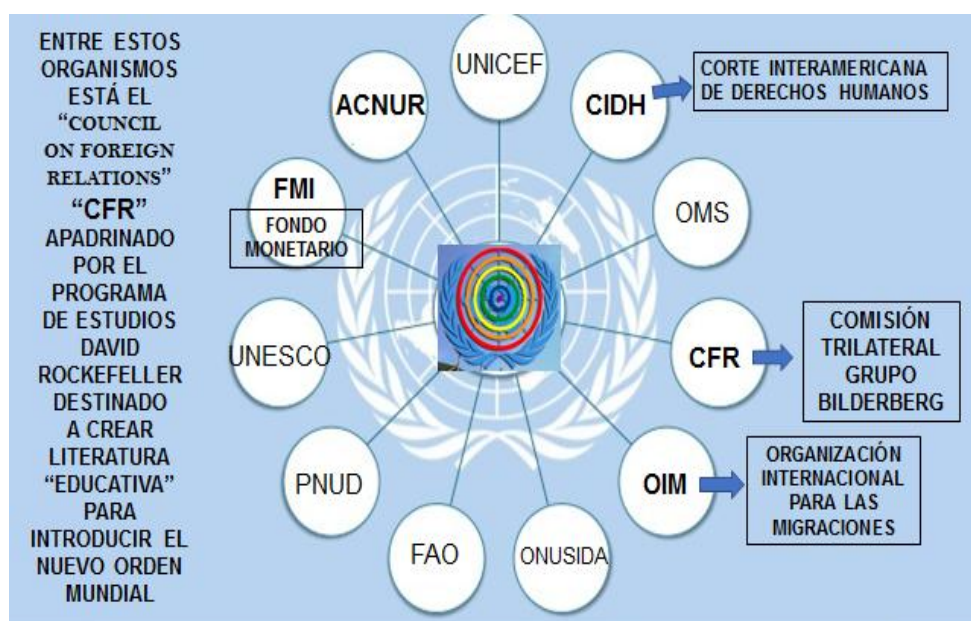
ENTRE ESTOS ORGANISMOS ESTÁ EL "COUNCIL ON FOREIGN RELATIONS" "CFR" APADRINADO POR EL PROGRAMA DE ESTUDIOS DAVID ROCKEFELLER DESTINADO A CREAR LITERATURA "EDUCATIVA" PARA INTRODUCIR EL NUEVO ORDEN MUNDIAL

UNICEF

ACNUR

CIDH

CORTE INTERAMERICANA DE DERECHOS HUMANOS

FMI

FONDO MONETARIO

OMS

CFR

COMISIÓN TRILATERAL GRUPO BILDERBERG

UNESCO

PNUD

OIM

ORGANIZACIÓN INTERNACIONAL PARA LAS MIGRACIONES

FAO

ONUSIDA